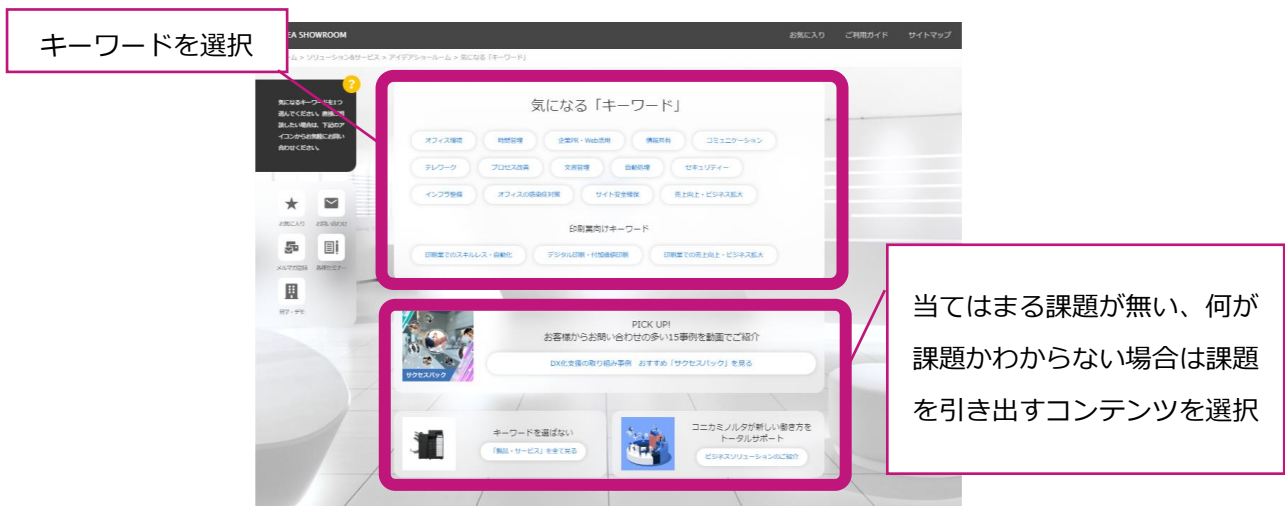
キーワードを選択

EA SHOWROOM

お気に入り　ご利用ガイド　サイトマップ

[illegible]ム > ソリューション&サービス > アイデアショールーム > 気になる「キーワード」

気になるキーワードを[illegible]つ選んでください。最適に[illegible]説したい場合は、下記のアイコンからお気軽にお問い合わせください。

お気に入り　お問い合わせ
メルマガ登録　各種セミナー
対7・デモ

気になる「キーワード」

オフィス環境　時間管理　企業PR・Web活用　情報共有　コミュニケーション
テレワーク　プロセス改善　文書管理　自動処理　セキュリティー
インフラ整備　オフィスの感染症対策　サイト安全確保　売上向上・ビジネス拡大

印刷業向けキーワード

印刷業でのスキルレス・自動化　デジタル印刷・付加価値印刷　印刷業での売上向上・ビジネス拡大

PICK UP!
お客様からお問い合わせの多い15事例を動画でご紹介
サクセスパック
DX化支援の取り組み事例　おすすめ「サクセスパック」を見る

キーワードを選ばない
「製品・サービス」を全て見る

コニカミノルタが新しい働き方をトータルサポート
ビジネスソリューションのご紹介

当てはまる課題が無い、何が課題かわからない場合は課題を引き出すコンテンツを選択